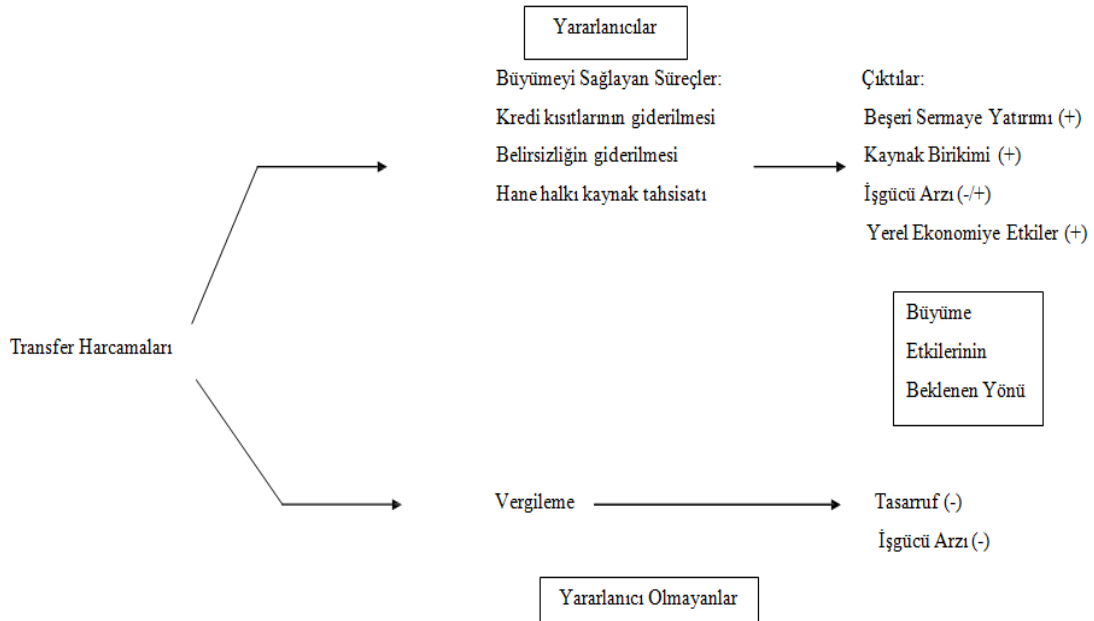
Yararlanıcılar

Büyümeyi Sağlayan Süreçler:
Kredi kısıtlarının giderilmesi
Belirsizliğin giderilmesi
Hane halkı kaynak tahsisatı

Çıktılar:
Beşeri Sermaye Yatırımı (+)
Kaynak Birikimi (+)
İşgücü Arzı (-/+)
Yerel Ekonomiye Etkiler (+)

Transfer Harcamaları

Büyüme Etkilerinin Beklenen Yönü

Vergileme

Tasarruf (-)
İşgücü Arzı (-)

Yararlanıcı Olmayanlar